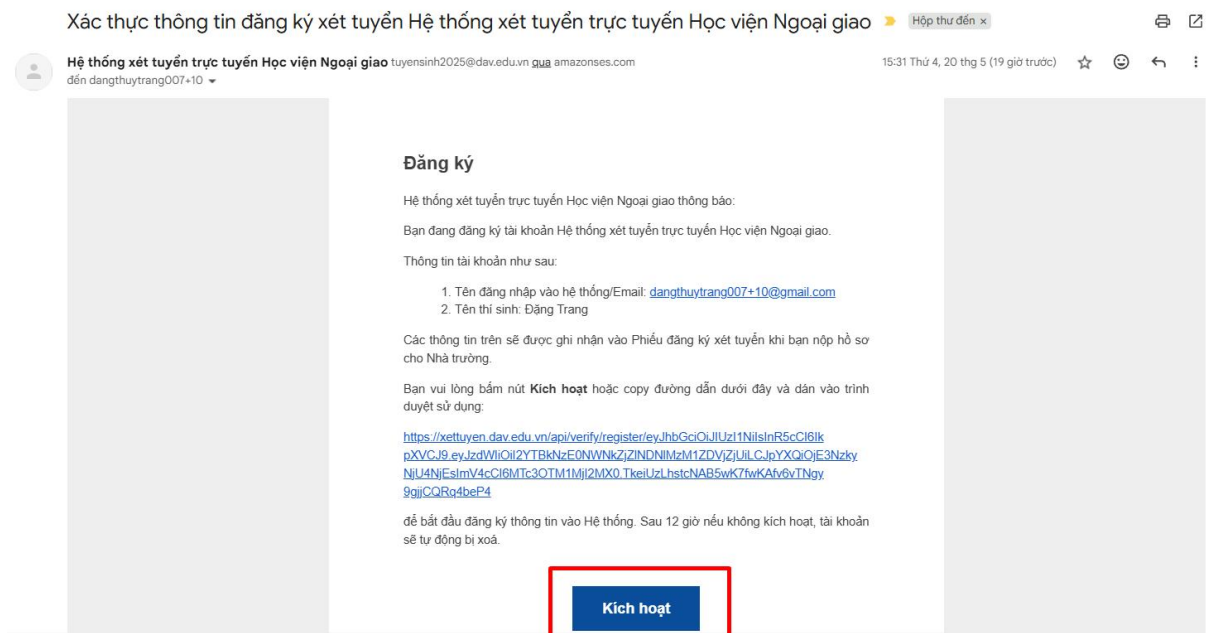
Xác thực thông tin đăng ký xét tuyển Hệ thống xét tuyển trực tuyến Học viện Ngoại giao Hộp thư đến ×

Hệ thống xét tuyển trực tuyến Học viện Ngoại giao tuyensinh2025@dav.edu.vn qua amazonses.com
đến dangthuytrang007+10

15:31 Thứ 4, 20 thg 5 (19 giờ trước)

Đăng ký

Hệ thống xét tuyển trực tuyến Học viện Ngoại giao thông báo:

Bạn đang đăng ký tài khoản Hệ thống xét tuyển trực tuyến Học viện Ngoại giao.

Thông tin tài khoản như sau:

1. Tên đăng nhập vào hệ thống/Email: dangthuytrang007+10@gmail.com
2. Tên thí sinh: Đặng Trang

Các thông tin trên sẽ được ghi nhận vào Phiếu đăng ký xét tuyển khi bạn nộp hồ sơ cho Nhà trường.

Bạn vui lòng bấm nút Kích hoạt hoặc copy đường dẫn dưới đây và dán vào trình duyệt sử dụng:

https://xettuyen.dav.edu.vn/api/verify/register/eyJhbGciOiJIUzI1NiIsInR5cCI6IkpXVCJ9.eyJzdWIiOiI2YTBkNzE0NWNkZjZlNDNlMzM1ZDVjZjUiLCJpYXQiOjE3NzkyNjU4NjEsImV4cCI6MTc3OTM1MjI2MX0.TkeiUzLhstcNAB5wK7fwKAfv6vTNgy9gjjCQRq4beP4

để bắt đầu đăng ký thông tin vào Hệ thống. Sau 12 giờ nếu không kích hoạt, tài khoản sẽ tự động bị xoá.

Kích hoạt